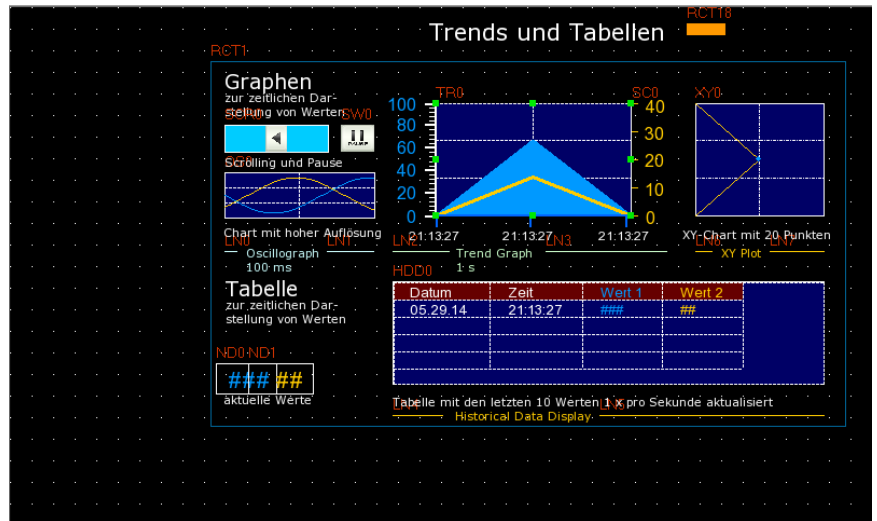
Trends und Tabellen

RCT18

RCT1

Graphen
zur zeitlichen Darstellung von Werten

SW0

PAUSE

Scrolling und Pause

Chart mit hoher Auflösung

LN0 LN1

Oscillograph
100 ms

TR0 SC0

100
80
60
40
20
0

40
30
20
10
0

21:13:27 21:13:27 21:13:27

LN2 LN3

Trend Graph
1 s

XY0

XY-Chart mit 20 Punkten

LN6 LN7

XY Plot

HDD0

Tabelle
zur zeitlichen Darstellung von Werten

| Datum | Zeit | Wert 1 | Wert 2 |
|---|---|---|---|
| 05.29.14 | 21:13:27 | ### | ## |
| | | | |
| | | | |
| | | | |
| | | | |

ND0 ND1

### ##

aktuelle Werte

Tabelle mit den letzten 10 Werten 1 x pro Sekunde aktualisiert

LN4 LN5

Historical Data Display